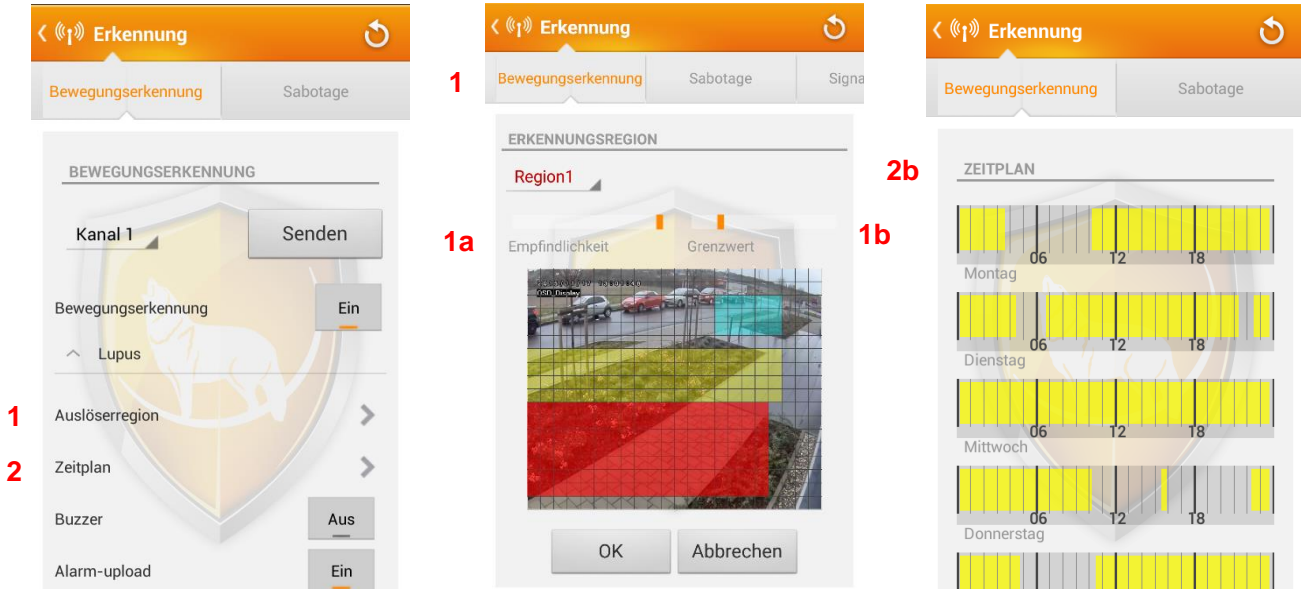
Erkennung

Bewegungserkennung | Sabotage

BEWEGUNGSERKENNUNG

Kanal 1

Senden

Bewegungserkennung Ein

Lupus

1 Auslöserregion

2 Zeitplan

Buzzer Aus

Alarm-upload Ein

Erkennung

1

Bewegungserkennung | Sabotage | Signa

ERKENNUNGSREGION

Region1

1a Empfindlichkeit

Grenzwert 1b

OSD_Display

OK Abbrechen

Erkennung

Bewegungserkennung | Sabotage

2b ZEITPLAN

06 12 18
Montag

06 12 18
Dienstag

06 12 18
Mittwoch

06 12 18
Donnerstag